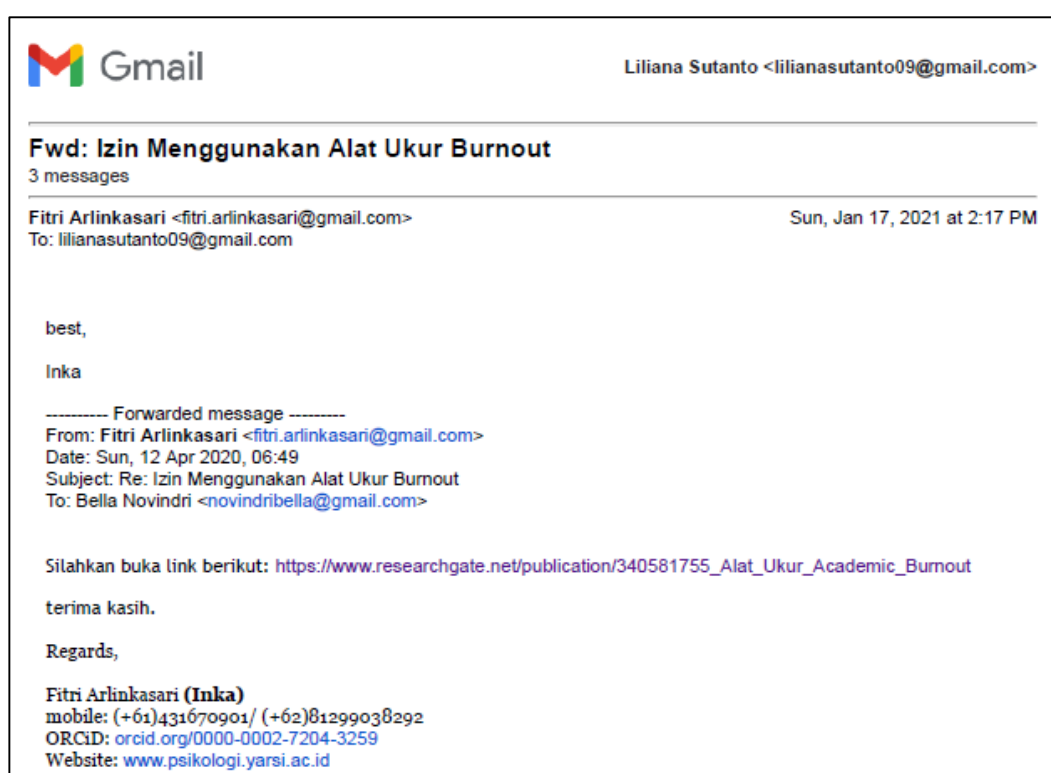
Gmail

Liliana Sutanto <lilianasutanto09@gmail.com>

Fwd: Izin Menggunakan Alat Ukur Burnout
3 messages

Fitri Arlinkasari <fitri.arlinkasari@gmail.com>
To: lilianasutanto09@gmail.com

Sun, Jan 17, 2021 at 2:17 PM

best,

Inka

---------- Forwarded message ---------
From: Fitri Arlinkasari <fitri.arlinkasari@gmail.com>
Date: Sun, 12 Apr 2020, 06:49
Subject: Re: Izin Menggunakan Alat Ukur Burnout
To: Bella Novindri <novindribella@gmail.com>

Silahkan buka link berikut: https://www.researchgate.net/publication/340581755_Alat_Ukur_Academic_Burnout

terima kasih.

Regards,

Fitri Arlinkasari (Inka)
mobile: (+61)431670901/ (+62)81299038292
ORCiD: orcid.org/0000-0002-7204-3259
Website: www.psikologi.yarsi.ac.id